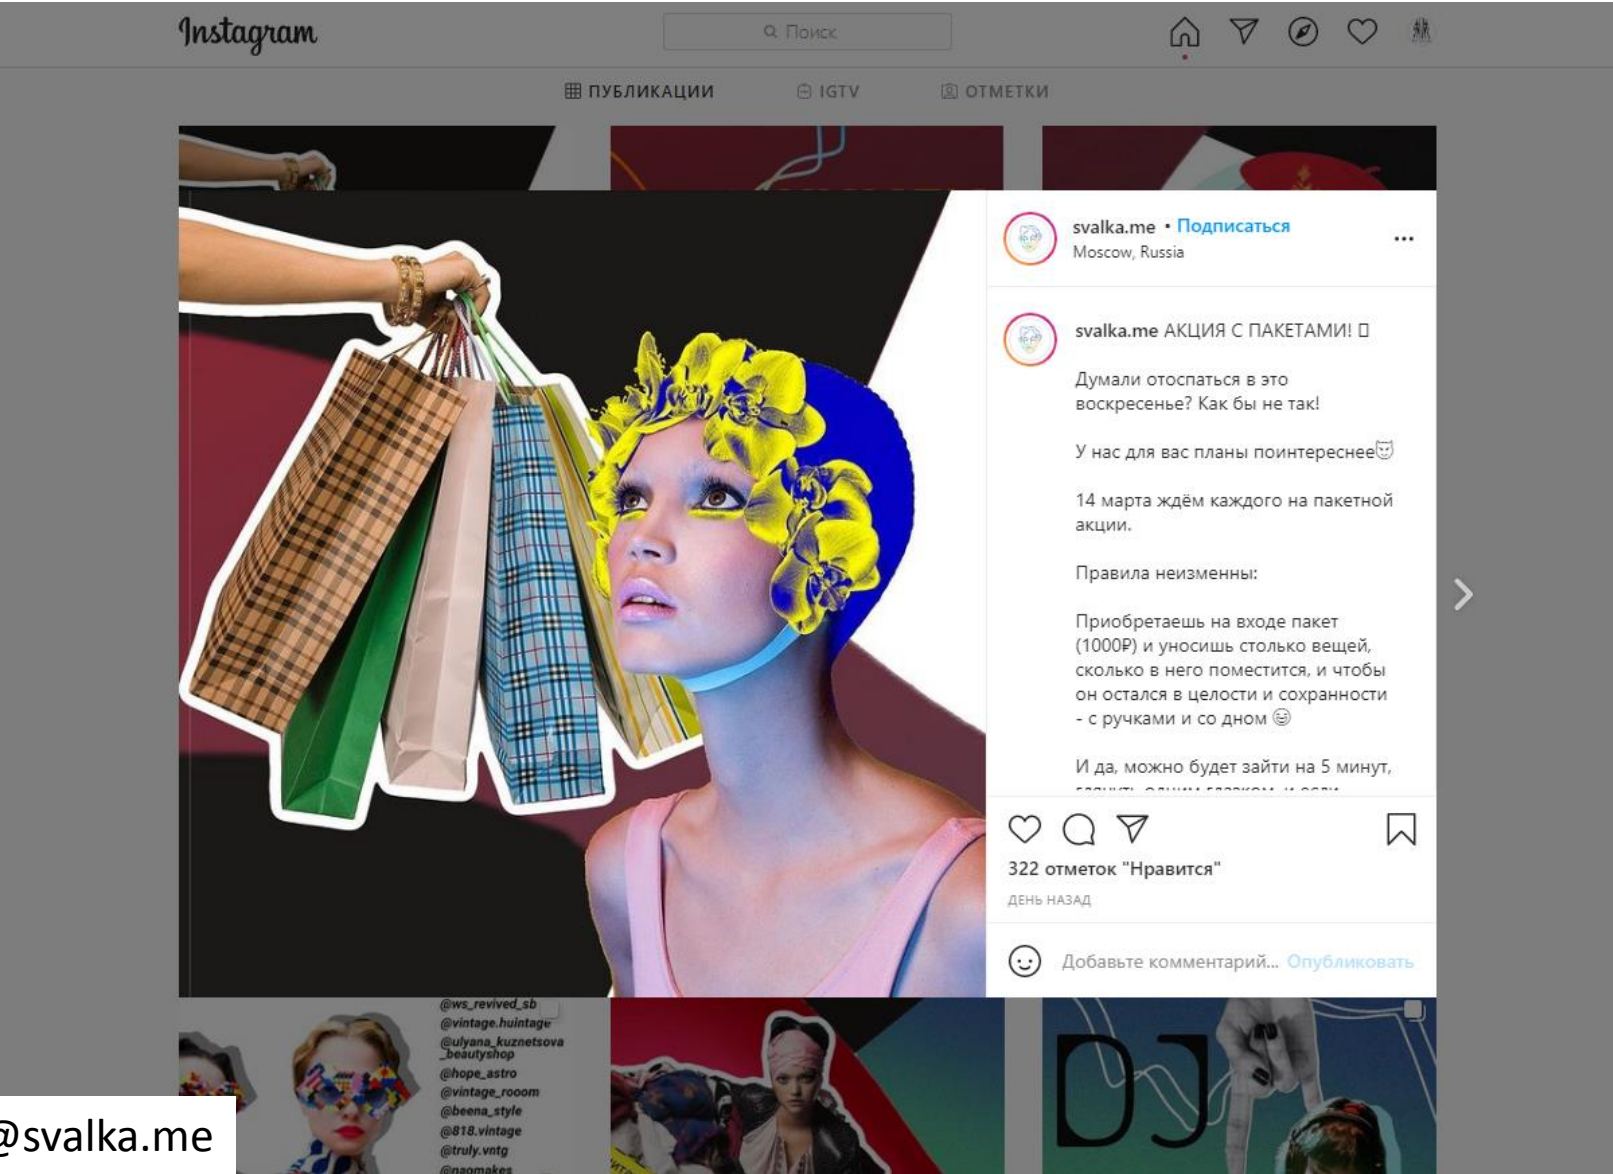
Instagram

Поиск

ПУБЛИКАЦИИ IGTV ОТМЕТКИ

svalka.me • Подписаться
Moscow, Russia

...

svalka.me АКЦИЯ С ПАКЕТАМИ! 

Думали отоспаться в это воскресенье? Как бы не так!

У нас для вас планы поинтереснее

14 марта ждём каждого на пакетной акции.

Правила неизменны:

Приобретаешь на входе пакет (1000₽) и уносишь столько вещей, сколько в него поместится, и чтобы он остался в целости и сохранности - с ручками и со дном

И да, можно будет зайти на 5 минут, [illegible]

322 отметок "Нравится"

ДЕНЬ НАЗАД

Добавьте комментарий... Опубликовать

@ws_revived_sb
@vintage.huintage
@ulyana_kuznetsova_beautyshop
@hope_astro
@vintage_rooom
@beena_style
@818.vintage
@truly.vntg
@naomakes

DJ

@svalka.me